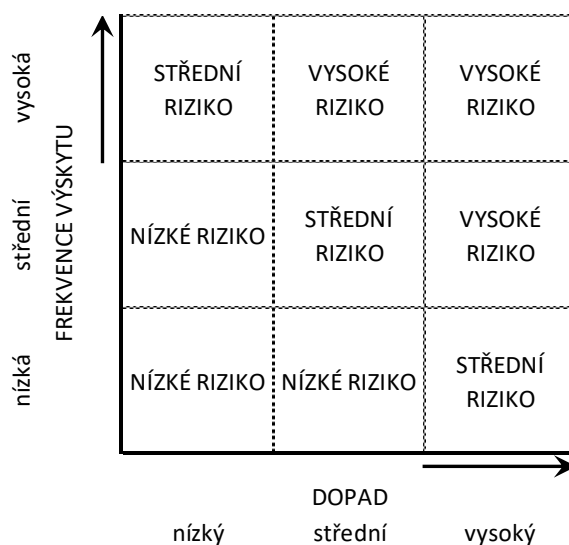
vysoká
střední
nízká
FREKVENCE VÝSKYTU

| | | |
|---|---|---|
| STŘEDNÍ RIZIKO | VYSOKÉ RIZIKO | VYSOKÉ RIZIKO |
| NÍZKÉ RIZIKO | STŘEDNÍ RIZIKO | VYSOKÉ RIZIKO |
| NÍZKÉ RIZIKO | NÍZKÉ RIZIKO | STŘEDNÍ RIZIKO |

DOPAD
nízký střední vysoký